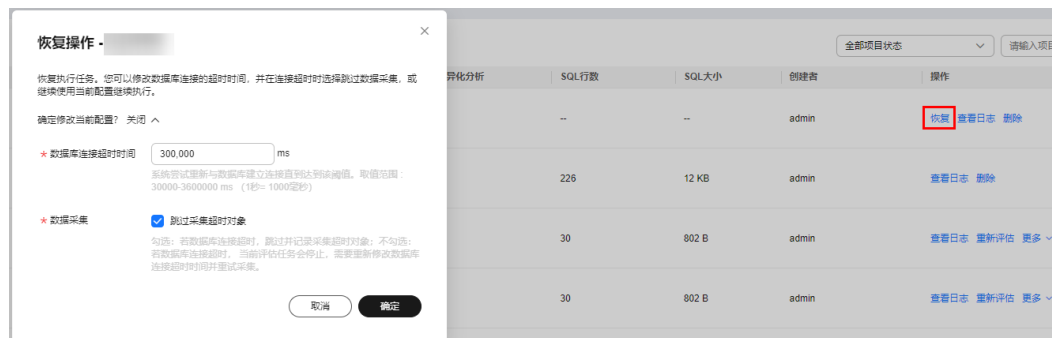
恢复操作 -

×

恢复执行任务。您可以修改数据库连接的超时时间，并在连接超时时选择跳过数据采集，或继续使用当前配置继续执行。

确定修改当前配置？ 关闭

* 数据库连接超时时间 300,000 ms

系统尝试重新与数据库建立连接直到达到该阈值。取值范围：30000-3600000 ms （1秒= 1000毫秒）

* 数据采集 跳过采集超时对象

勾选：若数据库连接超时，跳过并记录采集超时对象；不勾选：若数据库连接超时，当前评估任务会停止，需要重新修改数据库连接超时时间并重试采集。

取消 确定

全部项目状态 请输入项目

| 异化分析 | SQL行数 | SQL大小 | 创建者 | 操作 |
|---|---|---|---|---|
| | -- | -- | admin | 恢复 查看日志 删除 |
| | 226 | 12 KB | admin | 查看日志 删除 |
| | 30 | 802 B | admin | 查看日志 重新评估 更多 |
| | 30 | 802 B | admin | 查看日志 重新评估 更多 |